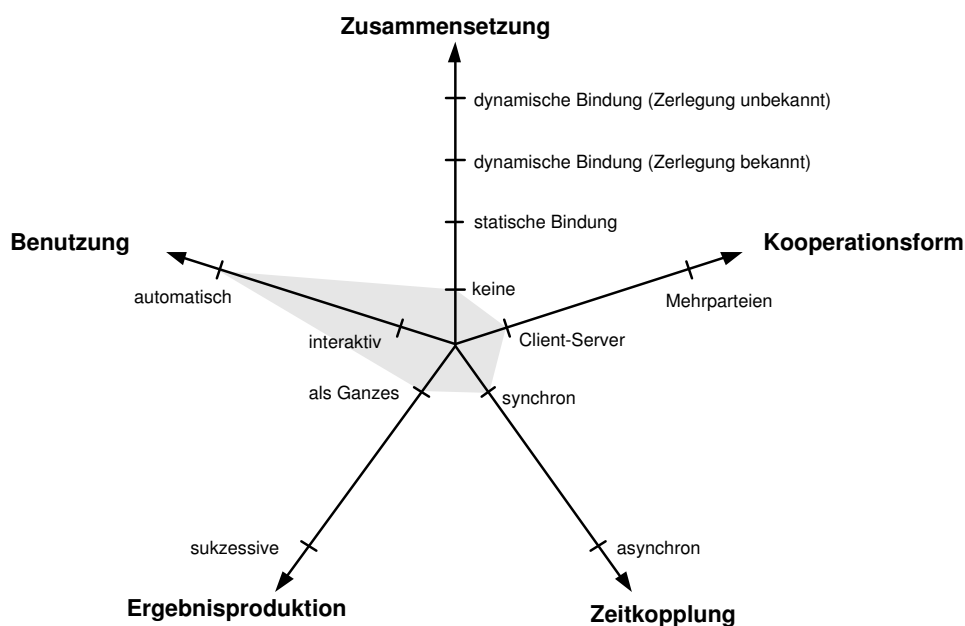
Zusammensetzung

dynamische Bindung (Zerlegung unbekannt)

dynamische Bindung (Zerlegung bekannt)

statische Bindung

keine

Benutzung

automatisch

interaktiv

Kooperationsform

Mehrparteien

Client-Server

als Ganzes

synchron

sukzessive

asynchron

Ergebnisproduktion

Zeitkopplung